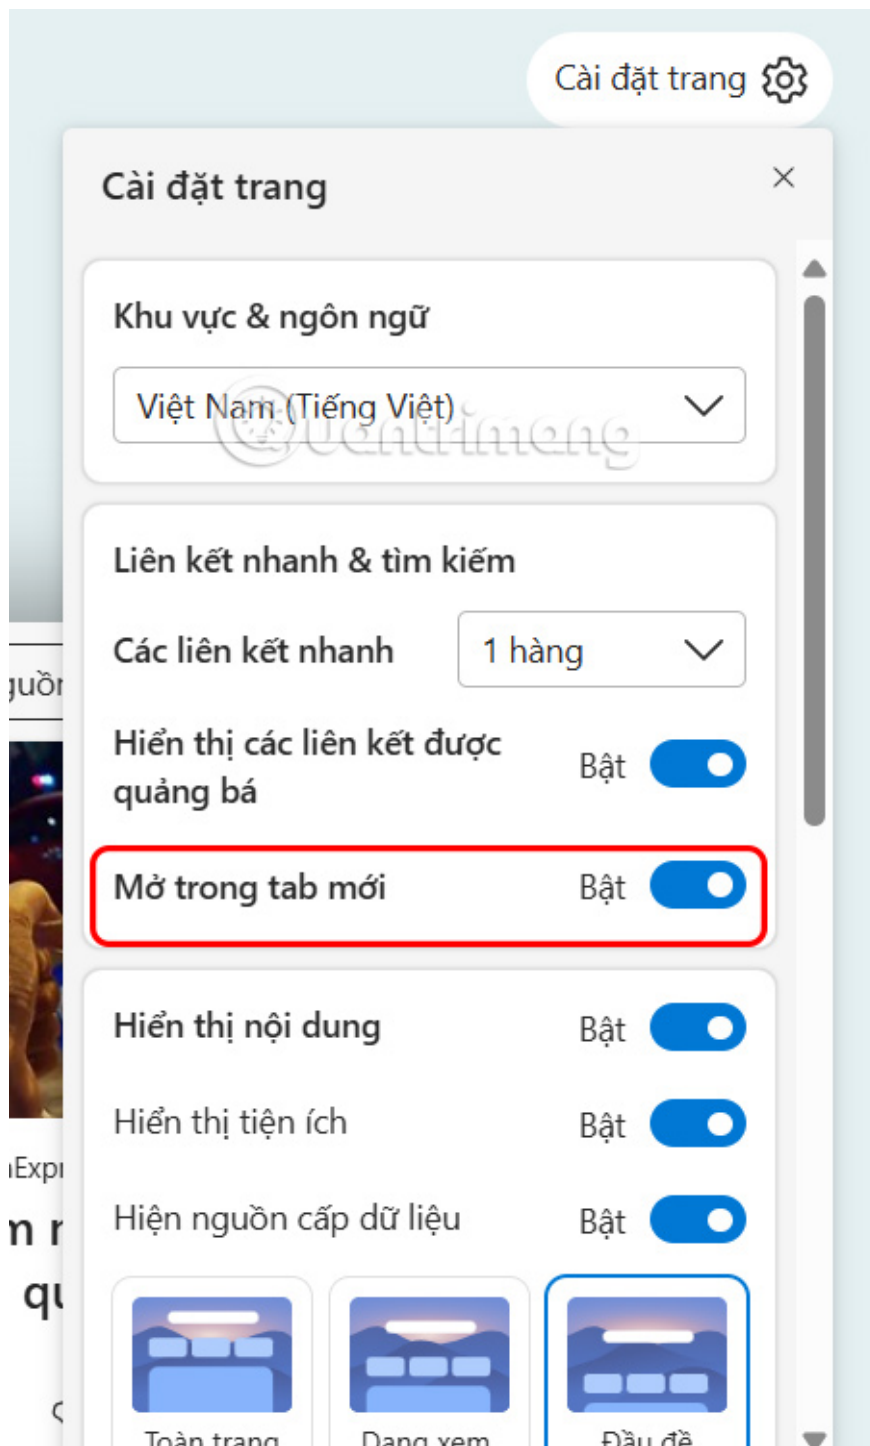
Cài đặt trang

Cài đặt trang

×

Khu vực & ngôn ngữ

Việt Nam (Tiếng Việt)

Liên kết nhanh & tìm kiếm

Các liên kết nhanh

1 hàng

Hiển thị các liên kết được quảng bá

Bật

Mở trong tab mới

Bật

Hiển thị nội dung

Bật

Hiển thị tiện ích

Bật

Hiện nguồn cấp dữ liệu

Bật

Toàn trang

Dạng xem

Đầu đề

guồn

Expr

n r

qu